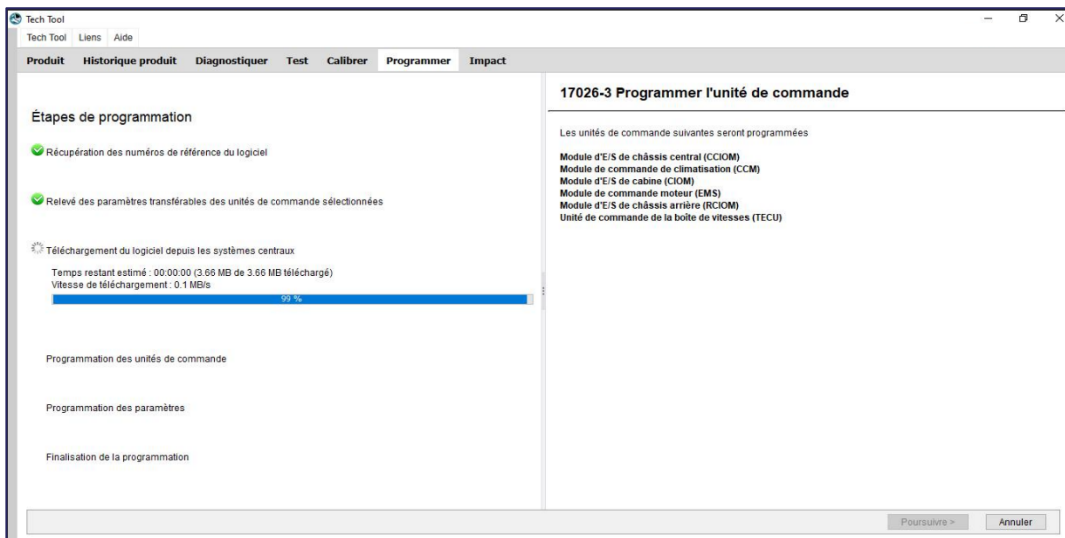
Tech Tool
Tech Tool Liens Aide

Produit Historique produit Diagnostiquer Test Calibrer Programmer Impact

Étapes de programmation

Récupération des numéros de référence du logiciel

Relevé des paramètres transférables des unités de commande sélectionnées

Téléchargement du logiciel depuis les systèmes centraux

Temps restant estimé : 00:00:00 (3.66 MB de 3.66 MB téléchargé)
Vitesse de téléchargement : 0.1 MB/s

99 %

Programmation des unités de commande

Programmation des paramètres

Finalisation de la programmation

17026-3 Programmer l'unité de commande

Les unités de commande suivantes seront programmées

Module d'E/S de châssis central (CCIOM)
Module de commande de climatisation (CCM)
Module d'E/S de cabine (CIOM)
Module de commande moteur (EMS)
Module d'E/S de châssis arrière (RCIOM)
Unité de commande de la boîte de vitesses (TECU)

Poursuivre > Annuler